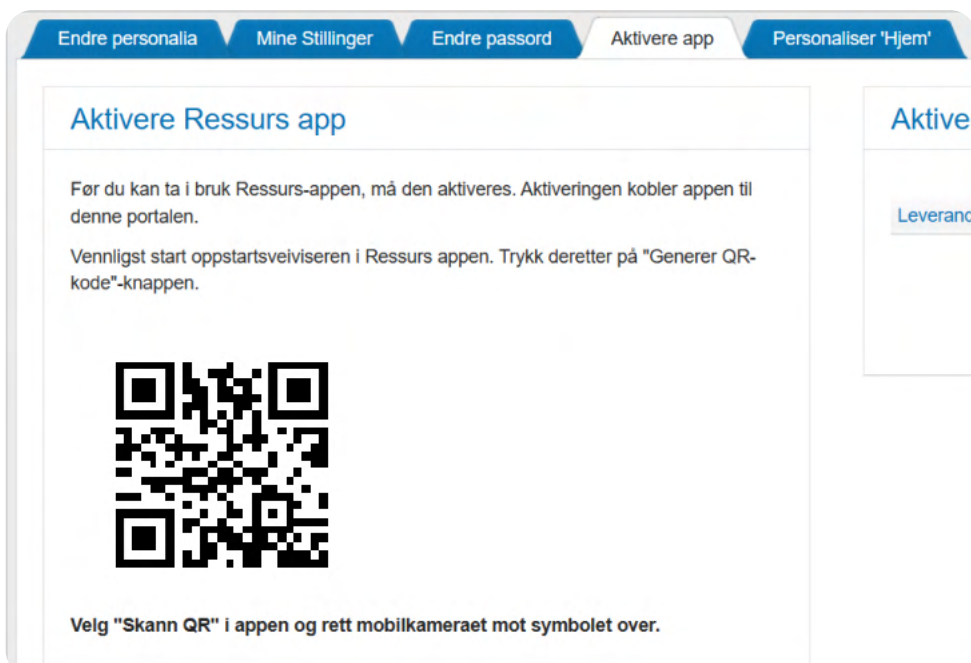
Endre personalia | Mine Stillinger | Endre passord | Aktivere app | Personaliser 'Hjem'

Aktivere Ressurs app

Før du kan ta i bruk Ressurs-appen, må den aktiveres. Aktiveringen kobler appen til denne portalen.

Vennligst start oppstartsveiviseren i Ressurs appen. Trykk deretter på "Generer QR-kode"-knappen.

Velg "Skann QR" i appen og rett mobilkameraet mot symbolet over.

Aktive

Leveranc